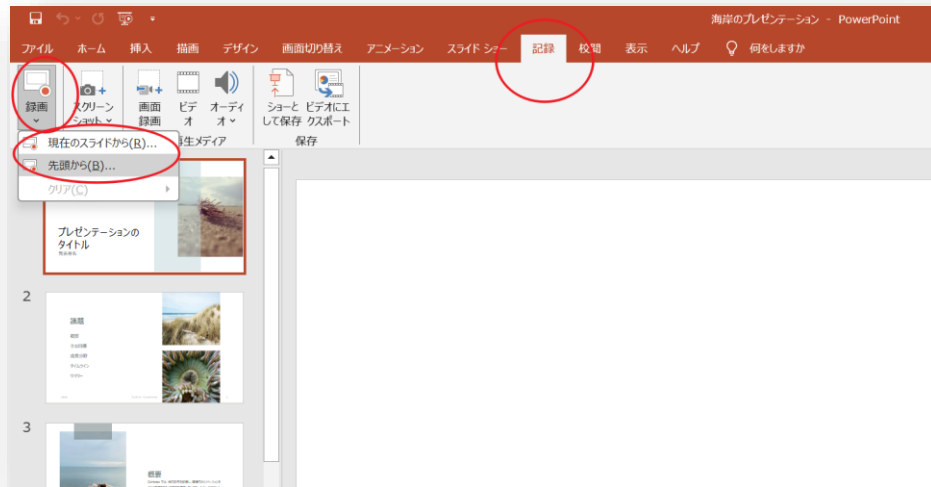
海岸のプレゼンテーション - PowerPoint

ファイル ホーム 挿入 描画 デザイン 画面切り替え アニメーション スライド ショー 記録 校閲 表示 ヘルプ 何をしますか

録画 スクリーンショット 画面録画 ビデオ オーディオ ショーとして保存 ビデオにエクスポート
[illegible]生メディア 保存

現在のスライドから(R)...
先頭から(B)...
クリア(C)

プレゼンテーションのタイトル
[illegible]

2
議題
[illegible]
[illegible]
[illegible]
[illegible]
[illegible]

3
概要
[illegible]